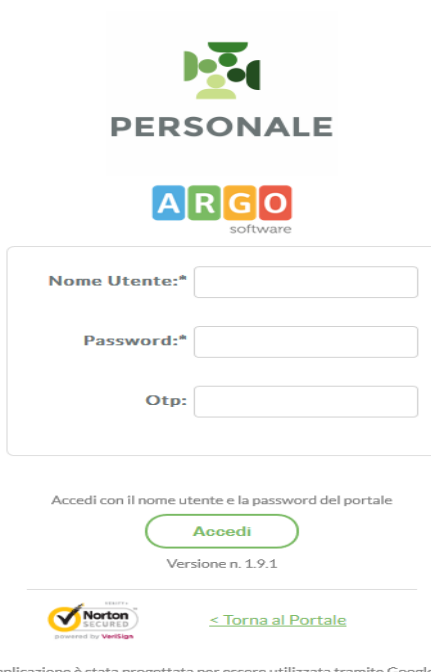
PERSONALE

ARGO
software

Nome Utente:*

Password:*

Otp:

Accedi con il nome utente e la password del portale

Accedi

Versione n. 1.9.1

Norton SECURED
powered by VeriSign

< Torna al Portale

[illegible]plicazione è stata progettata per essere utilizzata tramite Googl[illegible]